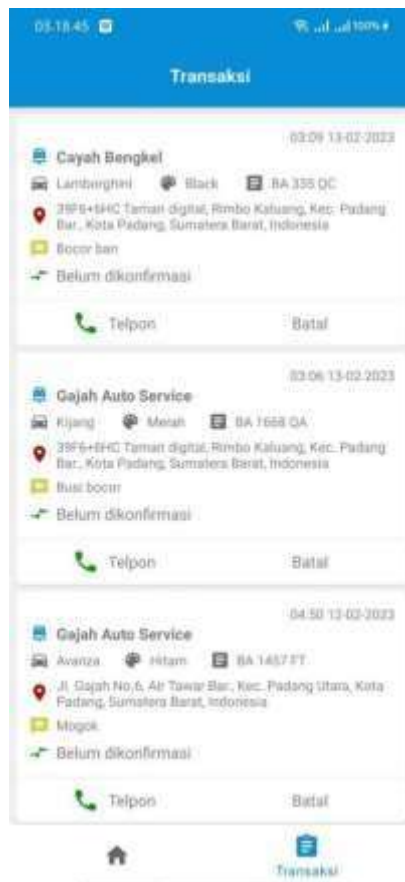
03.18.45 100%

Transaksi

03:09 13-02-2023

Cayah Bengkel

Lamborghini Black BA 335 QC

39F6+6HC Taman digital, Rimbo Kaluang, Kec. Padang Bar., Kota Padang, Sumatera Barat, Indonesia

Bocor ban

Belum dikonfirmasi

Telpon Batal

03:06 13-02-2023

Gajah Auto Service

Kijang Merah BA 1668 QA

39F6+6HC Taman digital, Rimbo Kaluang, Kec. Padang Bar., Kota Padang, Sumatera Barat, Indonesia

Busi bocor

Belum dikonfirmasi

Telpon Batal

04:50 12-02-2023

Gajah Auto Service

Avanza Hitam BA 1457 FT

Jl. Gajah No.6, Air Tawar Bar., Kec. Padang Utara, Kota Padang, Sumatera Barat, Indonesia

Mogok

Belum dikonfirmasi

Telpon Batal

Transaksi